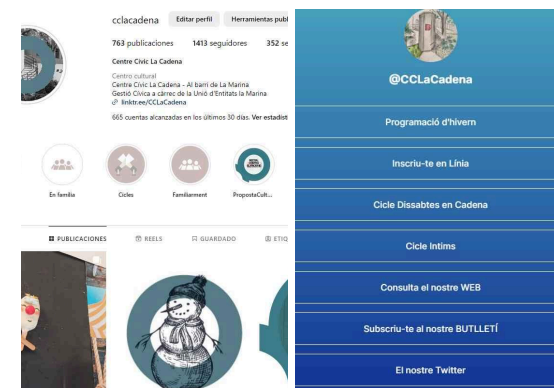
cclacadena
Editar perfil
Herramientas publ

763 publicaciones
1413 seguidores
352 se

Centre Cívic La Cadena
Centro cultural
Centre Cívic La Cadena - Al barri de La Marina
Gestió Cívica a càrrec de la Unió d'Entitats la Marina
linktr.ee/CCLaCadena

665 cuentas alcanzadas en los últimos 30 días. Ver estadíst

En familia
Cicles
Familiarment
PropostaCult...

PUBLICACIONES
REELS
GUARDADO
ETIQ

@CCLaCadena

Programació d'hivern

Inscriu-te en Línia

Cicle Dissabtes en Cadena

Cicle Intims

Consulta el nostre WEB

Subscriu-te al nostre BUTLLETÍ

El nostre Twitter